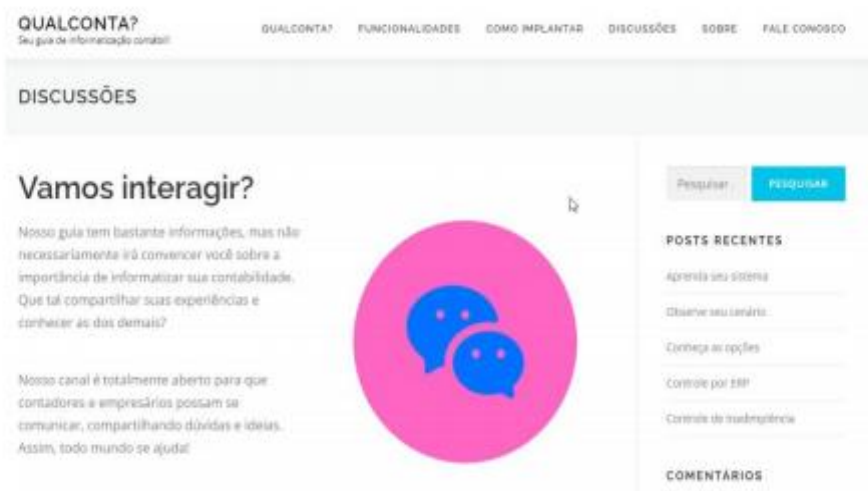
QUALCONTA?
Seu guia de informatização contábil

QUALCONTA? FUNCIONALIDADES COMO IMPLANTAR DISCUSSÕES SOBRE FALE CONOSCO

DISCUSSÕES

Vamos interagir?

Nosso guia tem bastante informações, mas não necessariamente irá convencer você sobre a importância de informatizar sua contabilidade. Que tal compartilhar suas experiências e conhecer as dos demais?

Nosso canal é totalmente aberto para que contadores e empresários possam se comunicar, compartilhando dúvidas e ideias. Assim, todo mundo se ajuda!

Pesquisar PESQUISAR

POSTS RECENTES

Aprenda seu sistema

Observe seu cenário

Conheça as opções

Controle por ERP

Controle de inadimplência

COMENTÁRIOS